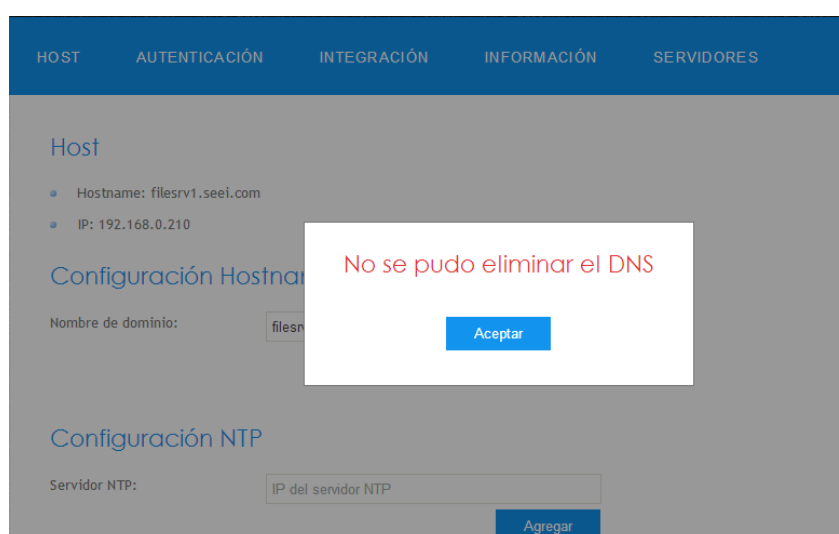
HOST AUTENTICACIÓN INTEGRACIÓN INFORMACIÓN SERVIDORES

Host

Hostname: filesrv1.seei.com

IP: 192.168.0.210

Configuración Hostnar

Nombre de dominio: filesr

No se pudo eliminar el DNS

Aceptar

Configuración NTP

Servidor NTP: IP del servidor NTP

Agregar